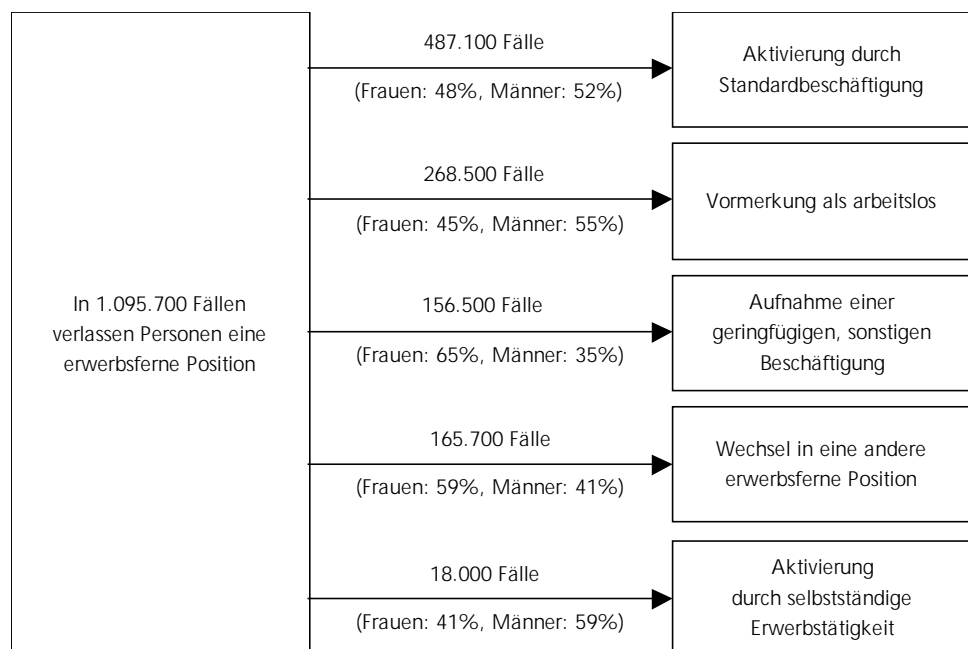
In 1.095.700 Fällen verlassen Personen eine erwerbsferne Position

487.100 Fälle
(Frauen: 48%, Männer: 52%)

Aktivierung durch Standardbeschäftigung

268.500 Fälle
(Frauen: 45%, Männer: 55%)

Vormerkung als arbeitslos

156.500 Fälle
(Frauen: 65%, Männer: 35%)

Aufnahme einer geringfügigen, sonstigen Beschäftigung

165.700 Fälle
(Frauen: 59%, Männer: 41%)

Wechsel in eine andere erwerbsferne Position

18.000 Fälle
(Frauen: 41%, Männer: 59%)

Aktivierung durch selbstständige Erwerbstätigkeit